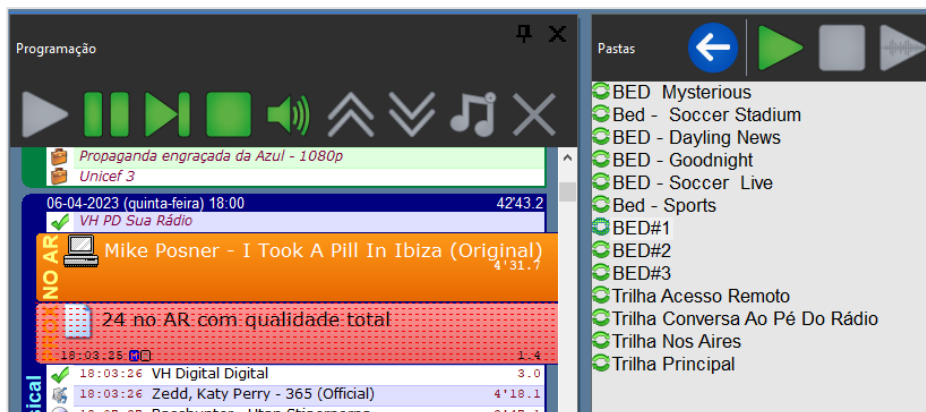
Programação

Propaganda engraçada da Azul - 1080p
Unicef 3

06-04-2023 (quinta-feira) 18:00 42'43.2
VH PD Sua Rádio

NO AR
Mike Posner - I Took A Pill In Ibiza (Original)
4'31.7

24 no AR com qualidade total
18:03:25 1.4

sical
18:03:26 VH Digital Digital 3.0
18:03:26 Zedd, Katy Perry - 365 (Official) 4'18.1
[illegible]

Pastas

BED Mysterious
Bed - Soccer Stadium
BED - Dayling News
BED - Goodnight
BED - Soccer Live
Bed - Sports
BED#1
BED#2
BED#3
Trilha Acesso Remoto
Trilha Conversa Ao Pé Do Rádio
Trilha Nos Aires
Trilha Principal